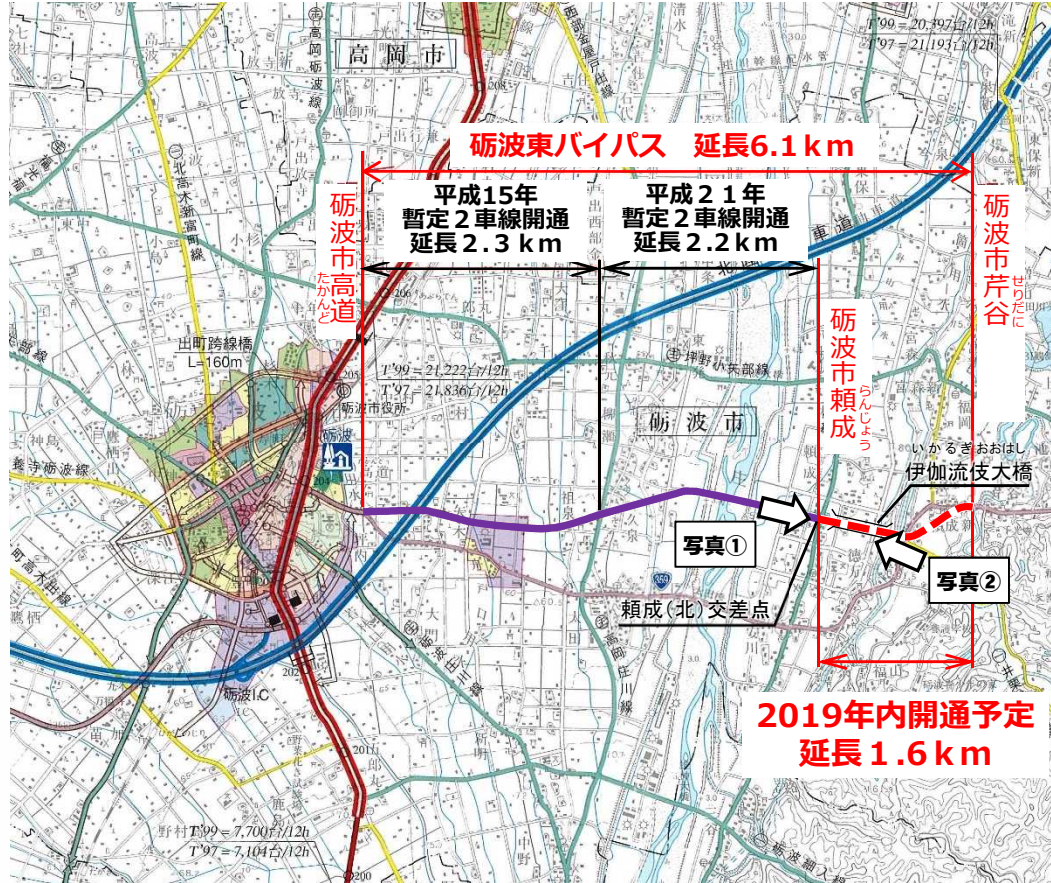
高岡市

砺波東バイパス　延長6.1km

砺波市高道
たかんど

平成15年
暫定２車線開通
延長２.３km

平成２１年
暫定２車線開通
延長２.２km

砺波市芹谷
せりだに

砺波市頼成
らんじょう

出町跨線橋
L=160m

砺波市役所

砺波

いかるぎおおはし
伊伽流伎大橋

写真①

写真②

頼成(北)交差点

砺波I.C

砺波市

$T'99=21,222$台/12h
$T'97=21,836$台/12h

$T'99=20,397$台/12h
$T'97=21,193$台/12h

$T'99=7,700$台/12h
$T'97=7,104$台/12h

2019年内開通予定
延長１.６km